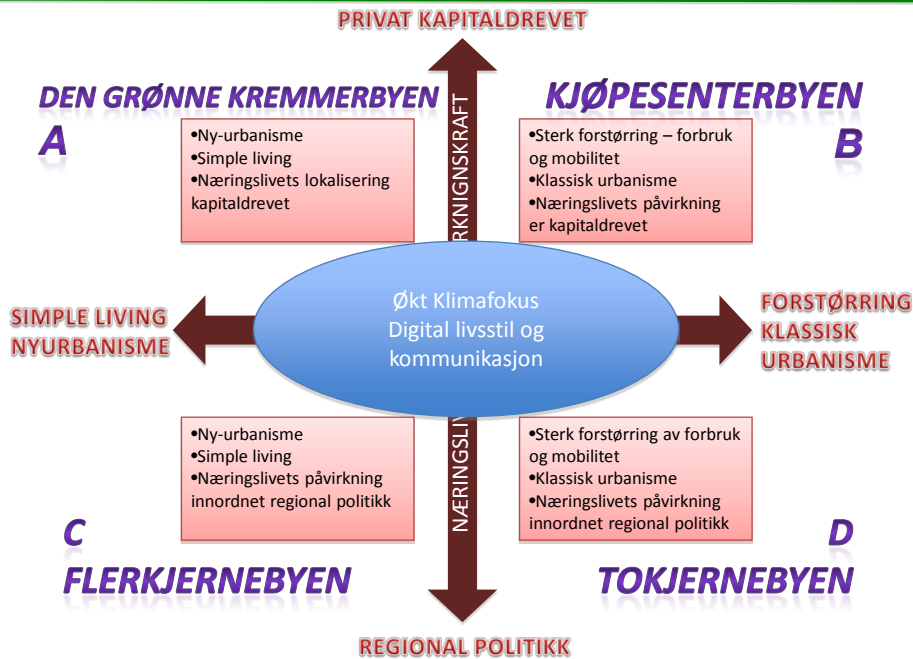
PRIVAT KAPITALDREVET

DEN GRØNNE KREMMERBYEN
A

KJØPESENTERBYEN
B

•Ny-urbanisme
•Simple living
•Næringslivets lokalisering kapitaldrevet

NÆRINGSLIV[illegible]RKNIGNSKRAFT

•Sterk forstørring – forbruk og mobilitet
•Klassisk urbanisme
•Næringslivets påvirkning er kapitaldrevet

SIMPLE LIVING
NYURBANISME

Økt Klimafokus
Digital livsstil og kommunikasjon

FORSTØRRING
KLASSISK
URBANISME

•Ny-urbanisme
•Simple living
•Næringslivets påvirkning innordnet regional politikk

•Sterk forstørring av forbruk og mobilitet
•Klassisk urbanisme
•Næringslivets påvirkning innordnet regional politikk

C
FLERKJERNEBYEN

D
TOKJERNEBYEN

REGIONAL POLITIKK